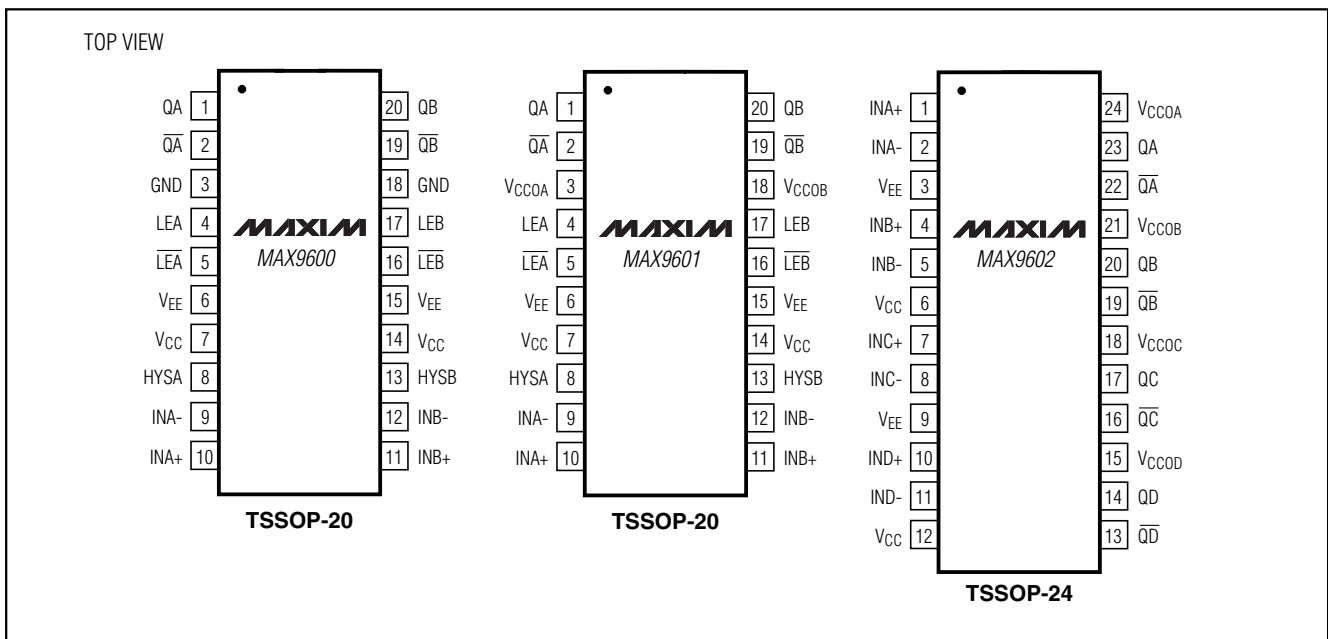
TOP VIEW

QA 1
$\overline{QA}$ 2
GND 3
LEA 4
$\overline{LEA}$ 5
$V_{EE}$ 6
$V_{CC}$ 7
HYSA 8
INA- 9
INA+ 10

MAXIM
MAX9600

20 QB
19 $\overline{QB}$
18 GND
17 LEB
16 $\overline{LEB}$
15 $V_{EE}$
14 $V_{CC}$
13 HYSB
12 INB-
11 INB+

TSSOP-20

QA 1
$\overline{QA}$ 2
$V_{CCOA}$ 3
LEA 4
$\overline{LEA}$ 5
$V_{EE}$ 6
$V_{CC}$ 7
HYSA 8
INA- 9
INA+ 10

MAXIM
MAX9601

20 QB
19 $\overline{QB}$
18 $V_{CCOB}$
17 LEB
16 $\overline{LEB}$
15 $V_{EE}$
14 $V_{CC}$
13 HYSB
12 INB-
11 INB+

TSSOP-20

INA+ 1
INA- 2
$V_{EE}$ 3
INB+ 4
INB- 5
$V_{CC}$ 6
INC+ 7
INC- 8
$V_{EE}$ 9
IND+ 10
IND- 11
$V_{CC}$ 12

MAXIM
MAX9602

24 $V_{CCOA}$
23 QA
22 $\overline{QA}$
21 $V_{CCOB}$
20 QB
19 $\overline{QB}$
18 $V_{CCOC}$
17 QC
16 $\overline{QC}$
15 $V_{CCOD}$
14 QD
13 $\overline{QD}$

TSSOP-24